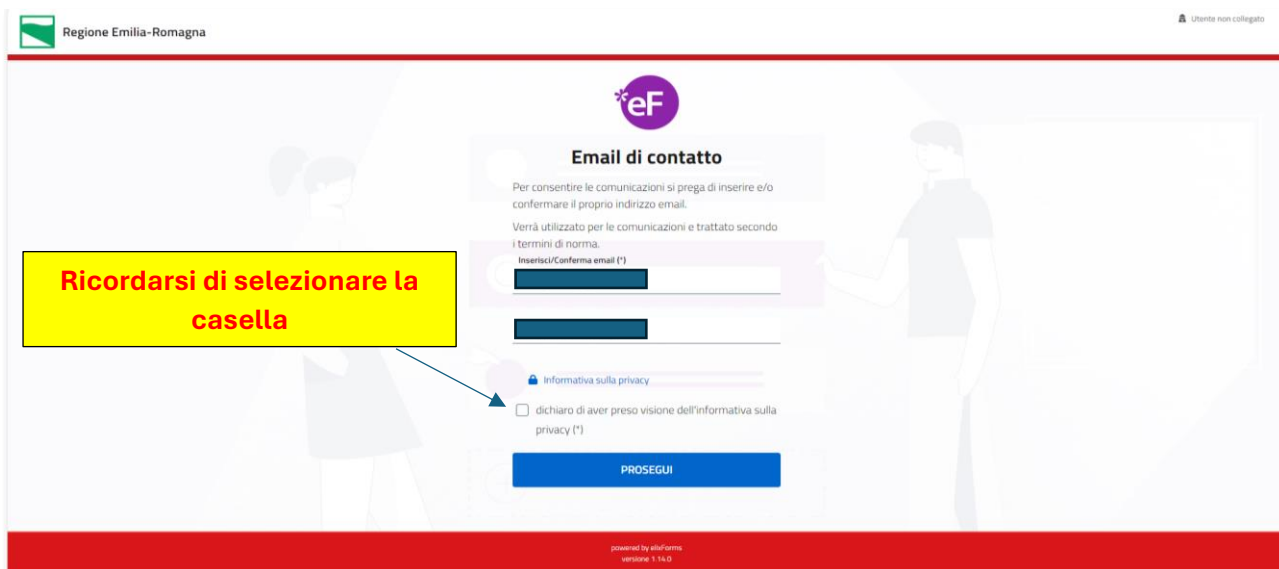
Regione Emilia-Romagna

Utente non collegato

eF

Email di contatto

Per consentire le comunicazioni si prega di inserire e/o confermare il proprio indirizzo email.

Verrà utilizzato per le comunicazioni e trattato secondo i termini di norma.

Inserisci/Conferma email (*)

Ricordarsi di selezionare la casella

Informativa sulla privacy

dichiaro di aver preso visione dell'informativa sulla privacy (*)

PROSEGUI

powered by elixForms
versione 1.14.0